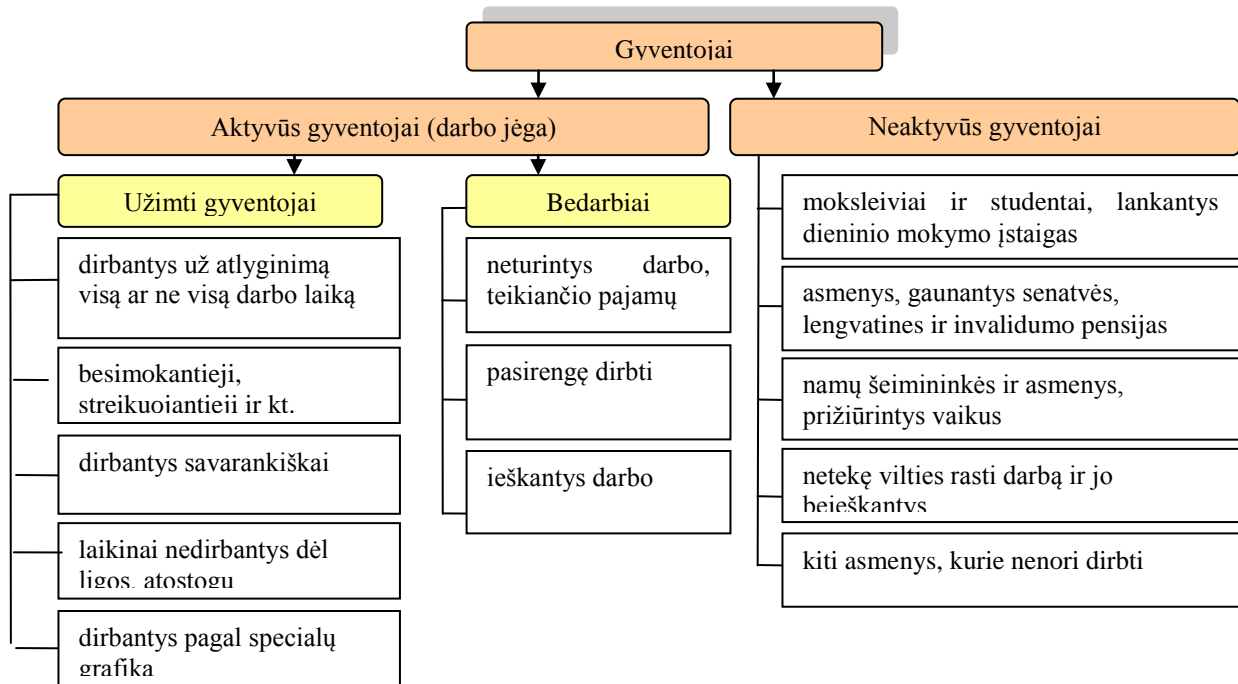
Gyventojai

Aktyvūs gyventojai (darbo jėga)

Neaktyvūs gyventojai

Užimti gyventojai

dirbantys už atlyginimą visą ar ne visą darbo laiką

besimokantieji, streikuojantieji ir kt.

dirbantys savarankiškai

laikinai nedirbantys dėl ligos, atostogų

dirbantys pagal specialų grafiką

Bedarbiai

neturintys darbo, teikiančio pajamų

pasirengę dirbti

ieškantys darbo

moksleiviai ir studentai, lankantys dieninio mokymo įstaigas

asmenys, gaunantys senatvės, lengvatines ir invalidumo pensijas

namų šeimininkės ir asmenys, prižiūrintys vaikus

netekę vilties rasti darbą ir jo beieškantys

kiti asmenys, kurie nenori dirbti